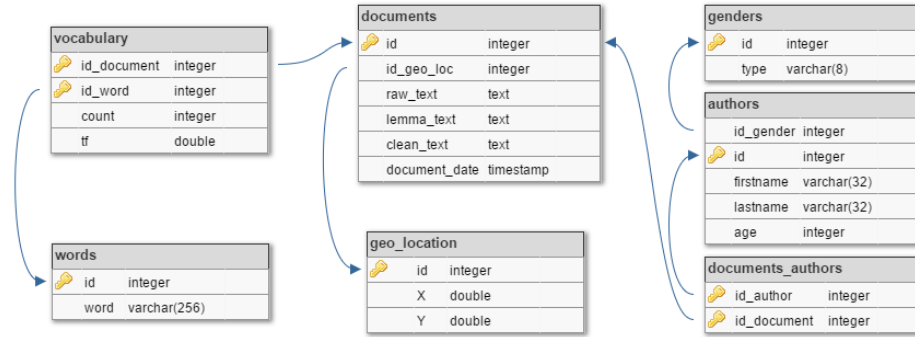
vocabulary

| | |
|---|---|
| id_document | integer |
| id_word | integer |
| count | integer |
| tf | double |

documents

| | |
|---|---|
| id | integer |
| id_geo_loc | integer |
| raw_text | text |
| lemma_text | text |
| clean_text | text |
| document_date | timestamp |

genders

| | |
|---|---|
| id | integer |
| type | varchar(8) |

authors

| | |
|---|---|
| id_gender | integer |
| id | integer |
| firstname | varchar(32) |
| lastname | varchar(32) |
| age | integer |

words

| | |
|---|---|
| id | integer |
| word | varchar(256) |

geo_location

| | |
|---|---|
| id | integer |
| X | double |
| Y | double |

documents_authors

| | |
|---|---|
| id_author | integer |
| id_document | integer |